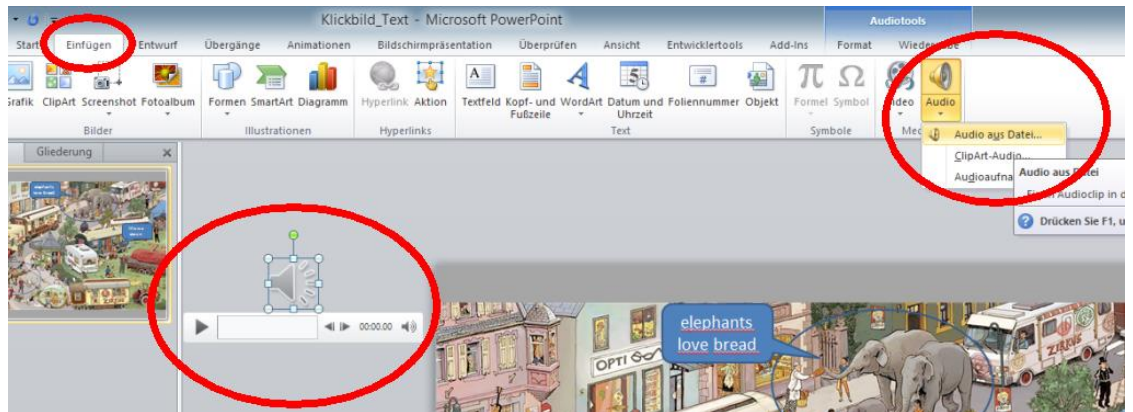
Klickbild_Text - Microsoft PowerPoint

Audiotools

Start Einfügen Entwurf Übergänge Animationen Bildschirmpräsentation Überprüfen Ansicht Entwicklertools Add-Ins Format Wiedergabe

Grafik ClipArt Screenshot Fotoalbum
Bilder

Formen SmartArt Diagramm
Illustrationen

Hyperlink Aktion
Hyperlinks

Textfeld Kopf- und Fußzeile WordArt Datum und Uhrzeit Foliennummer Objekt
Text

Formel Symbol
Symbole

Video Audio
Med

Audio aus Datei...
ClipArt-Audio...
Audioaufna

Audio aus Datei
F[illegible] Audioclip in d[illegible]
Drücken Sie F1, u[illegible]

Gliederung ×

00:00.00

elephants love bread

OPTI

ZIRKUS